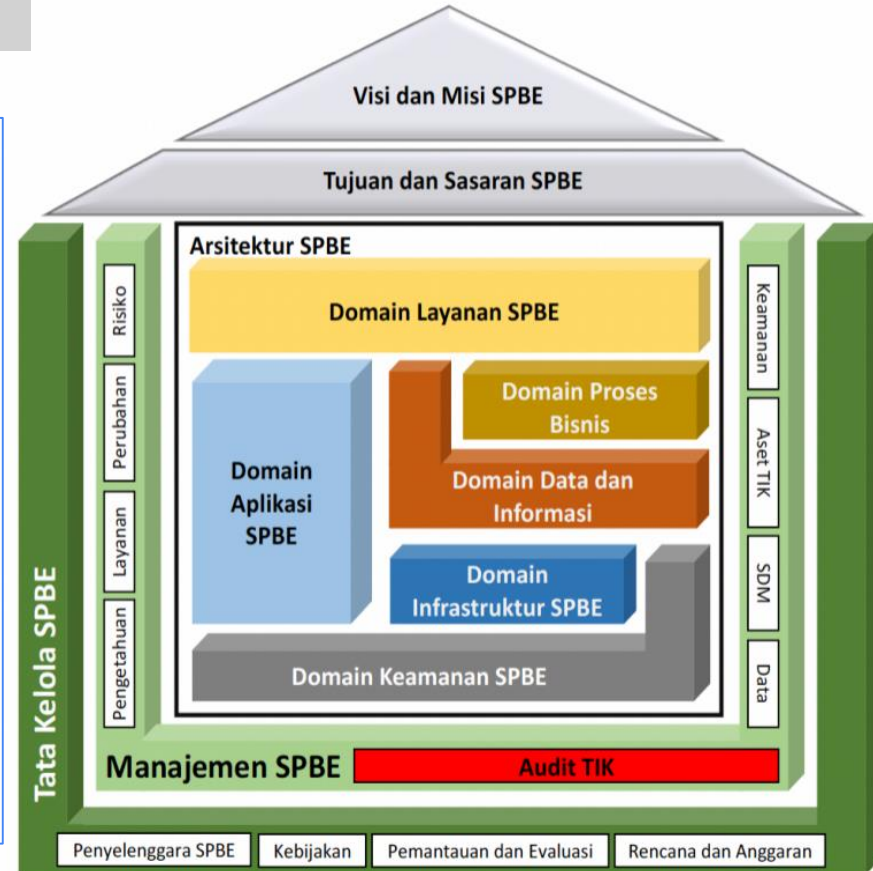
Visi dan Misi SPBE

Tujuan dan Sasaran SPBE

Arsitektur SPBE

Domain Layanan SPBE

Domain Aplikasi SPBE

Domain Proses Bisnis

Domain Data dan Informasi

Domain Infrastruktur SPBE

Domain Keamanan SPBE

Risiko

Perubahan

Layanan

Pengetahuan

Keamanan

Aset TIK

SDM

Data

Tata Kelola SPBE

Manajemen SPBE

Audit TIK

Penyelenggara SPBE | Kebijakan | Pemantauan dan Evaluasi | Rencana dan Anggaran